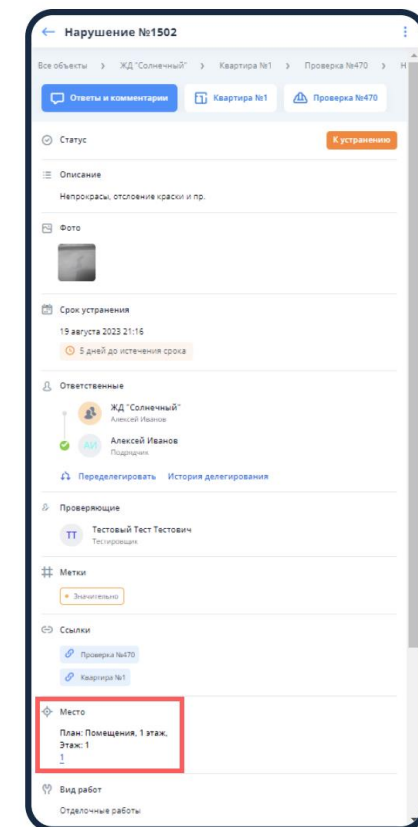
← Нарушение №1502

Все объекты > ЖД "Солнечный" > Квартира №1 > Проверка №470 > Н

Ответы и комментарии
Квартира №1
Проверка №470

Статус
К устранению

Описание
Непрокрасы, отслоение краски и пр.

Фото

Срок устранения
19 августа 2023 21:16
5 дней до истечения срока

Ответственные
ЖД "Солнечный"
Алексей Иванов
АИ
Алексей Иванов
Подрядчик
Переделегировать История делегирования

Проверяющие
ТТ
Тестовый Тест Тестович
Тестировщик

Метки
Значительно

Ссылки
Проверка №470
Квартира №1

Место
План: Помещения, 1 этаж, Этаж: 1
1

Вид работ
Отделочные работы